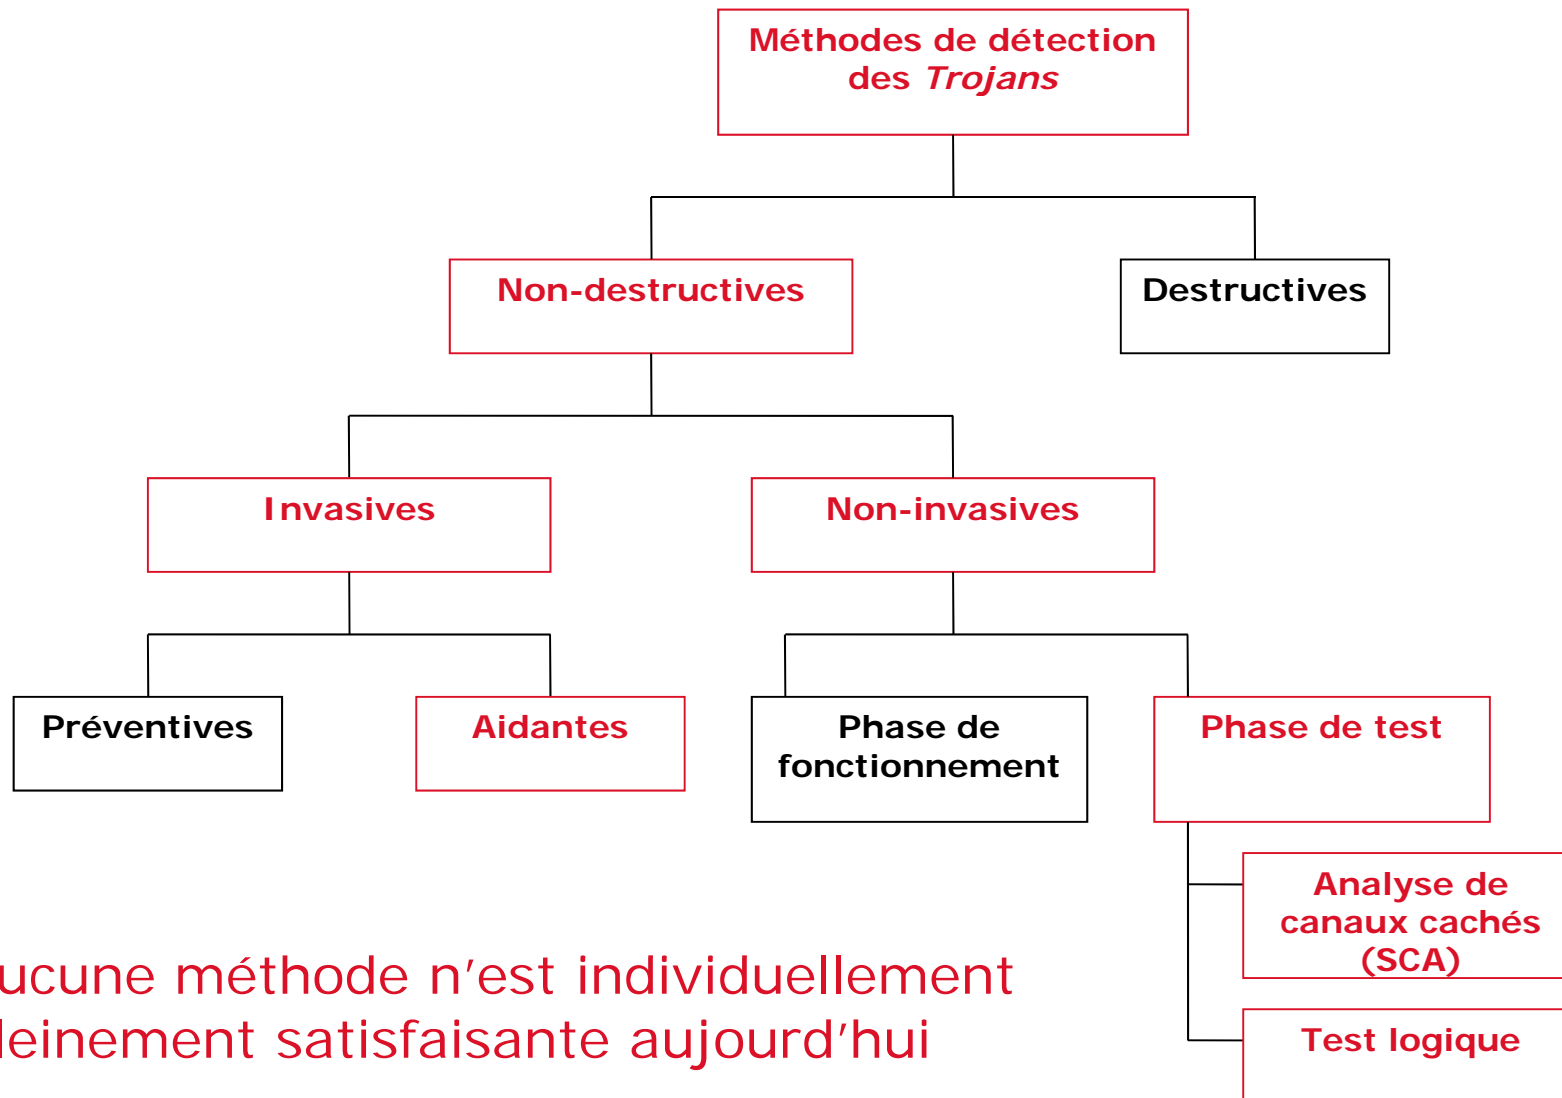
Méthodes de détection des *Trojans*

Non-destructives

Destructives

Invasives

Non-invasives

Préventives

Aidantes

Phase de fonctionnement

Phase de test

Analyse de canaux cachés (SCA)

Test logique

ucune méthode n'est individuellement leinement satisfaisante aujourd'hui